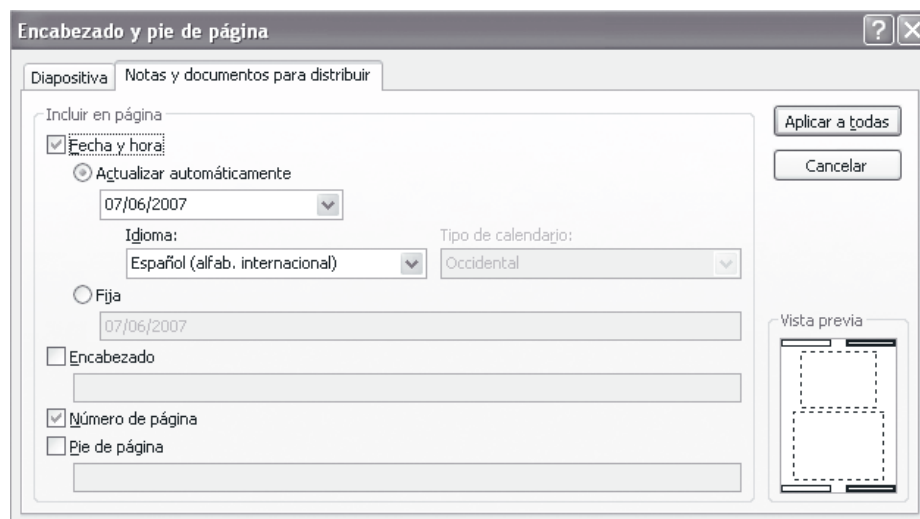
Encabezado y pie de página

Diapositiva
Notas y documentos para distribuir

Incluir en página
Fecha y hora
Actualizar automáticamente
07/06/2007
Idioma:
Español (alfab. internacional)
Tipo de calendario:
Occidental
Fija
07/06/2007
Encabezado
Número de página
Pie de página

Aplicar a todas
Cancelar

Vista previa